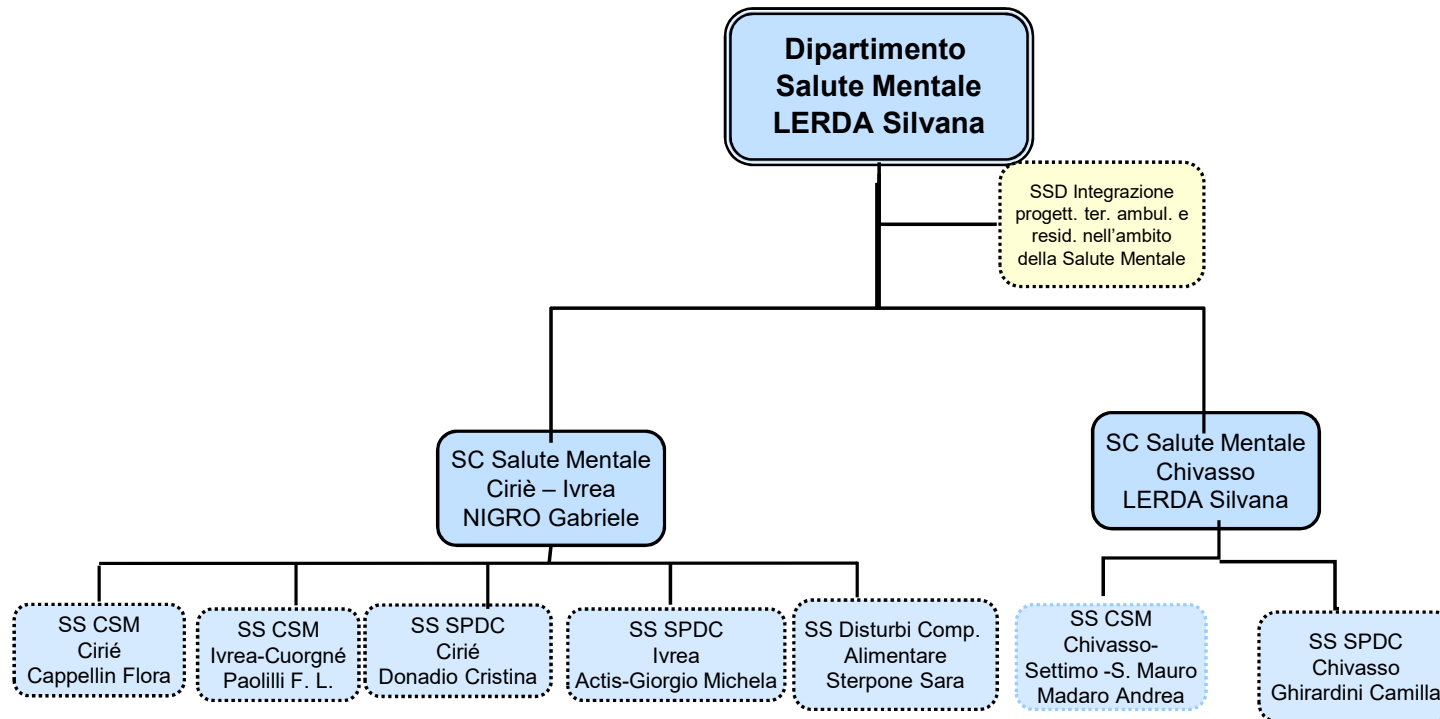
Dipartimento
Salute Mentale
LERDA Silvana

SSD Integrazione progett. ter. ambul. e resid. nell'ambito della Salute Mentale

SC Salute Mentale
Ciriè – Ivrea
NIGRO Gabriele

SC Salute Mentale
Chivasso
LERDA Silvana

SS CSM
Cirié
Cappellin Flora

SS CSM
Ivrea-Cuorgné
Paolilli F. L.

SS SPDC
Cirié
Donadio Cristina

SS SPDC
Ivrea
Actis-Giorgio Michela

SS Disturbi Comp.
Alimentare
Sterpone Sara

SS CSM
Chivasso-
Settimo -S. Mauro
Madaro Andrea

SS SPDC
Chivasso
Ghirardini Camilla